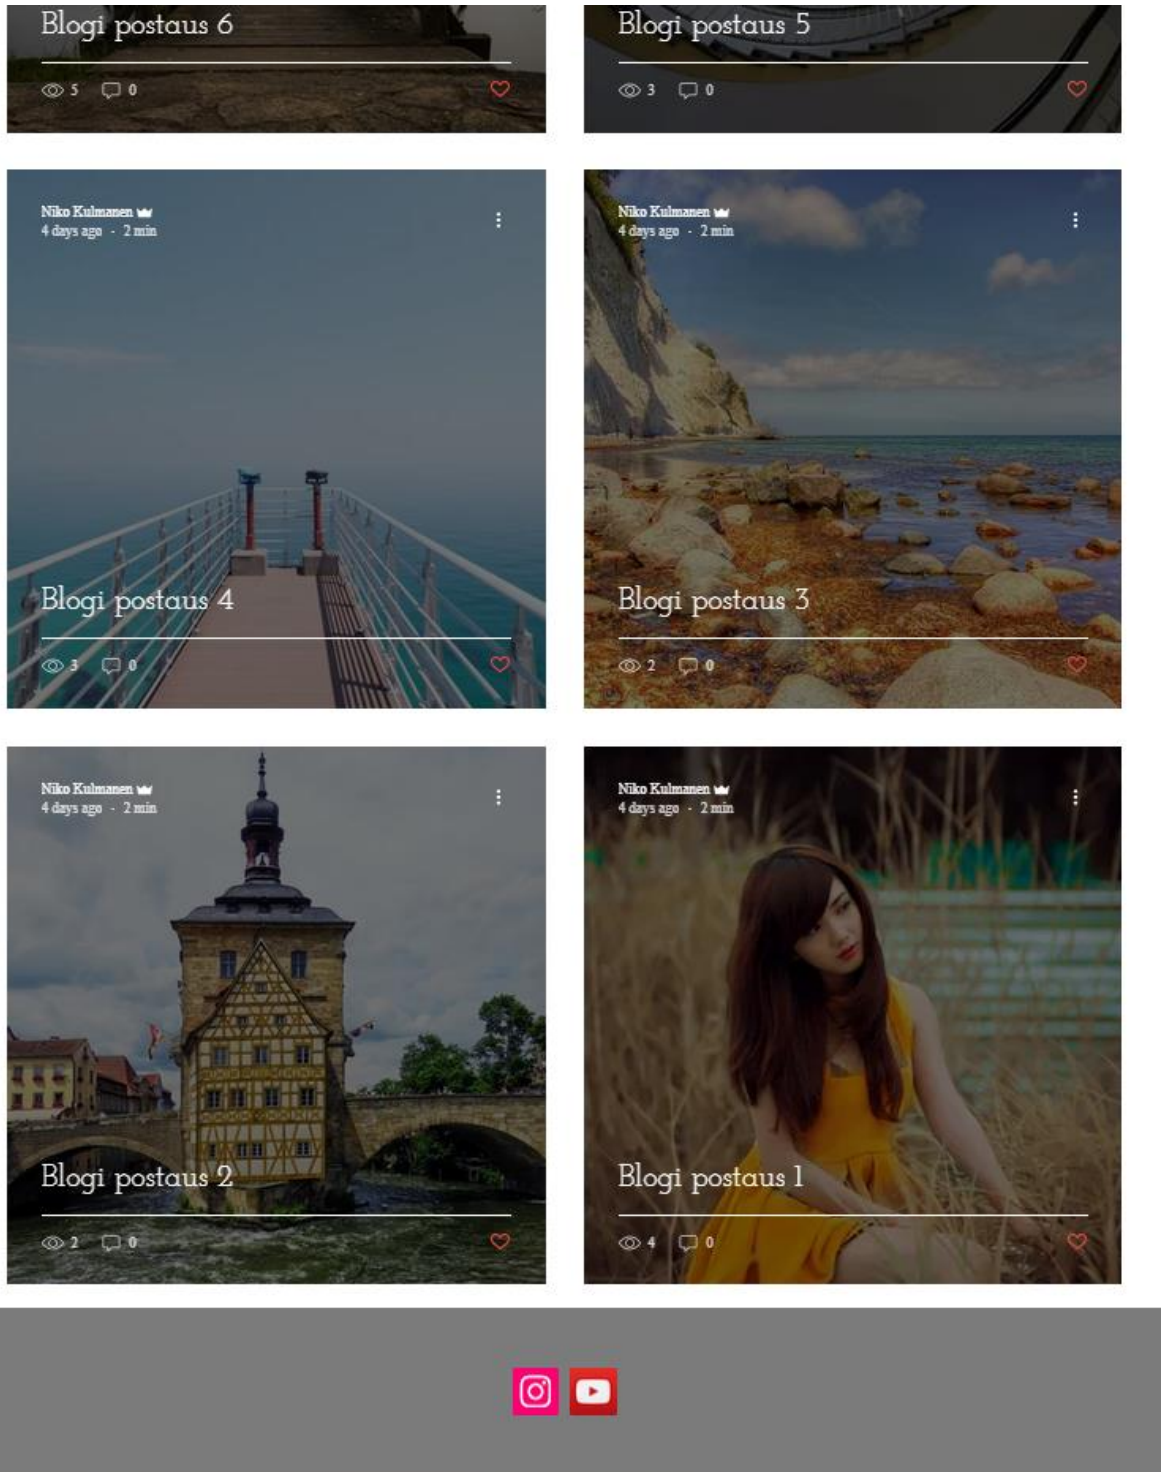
Blogi postaus 6

5 0

Blogi postaus 5

3 0

Niko Kulmanen
4 days ago · 2 min

Blogi postaus 4

3 0

Niko Kulmanen
4 days ago · 2 min

Blogi postaus 3

2 0

Niko Kulmanen
4 days ago · 2 min

Blogi postaus 2

2 0

Niko Kulmanen
4 days ago · 2 min

Blogi postaus 1

4 0